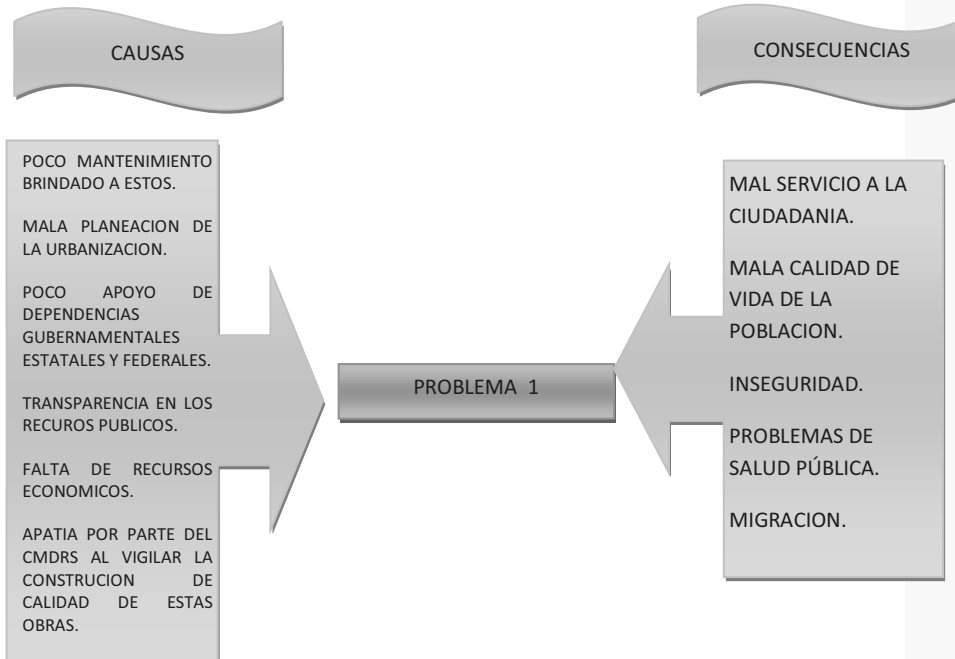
CAUSAS

CONSECUENCIAS

POCO MANTENIMIENTO BRINDADO A ESTOS.

MALA PLANEACION DE LA URBANIZACION.

POCO APOYO DE DEPENDENCIAS GUBERNAMENTALES ESTATALES Y FEDERALES.

TRANSPARENCIA EN LOS RECUROS PUBLICOS.

FALTA DE RECURSOS ECONOMICOS.

APATIA POR PARTE DEL CMDRS AL VIGILAR LA CONSTRUCION DE CALIDAD DE ESTAS OBRAS.

PROBLEMA 1

MAL SERVICIO A LA CIUDADANIA.

MALA CALIDAD DE VIDA DE LA POBLACION.

INSEGURIDAD.

PROBLEMAS DE SALUD PÚBLICA.

MIGRACION.